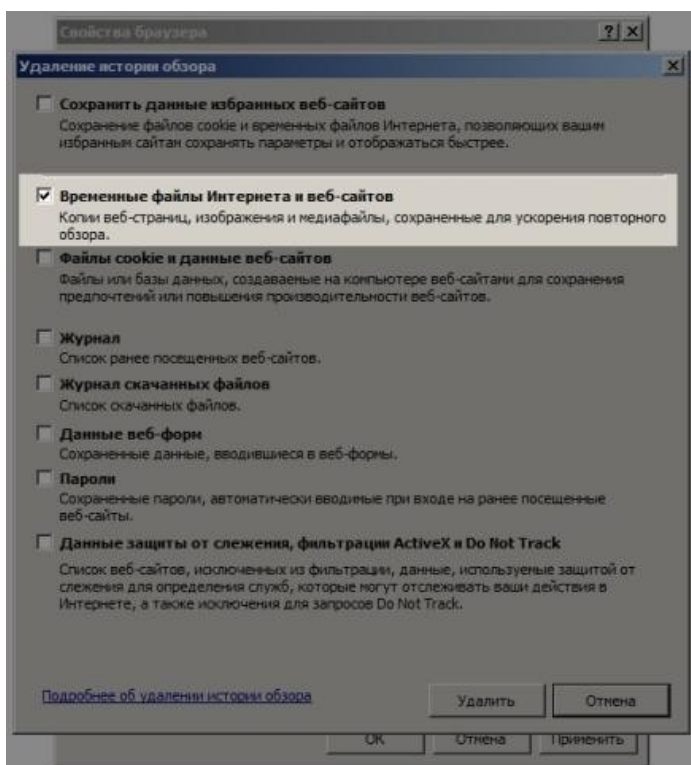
Свойства браузера

?
x

Удаление истории обзора

x

Сохранить данные избранных веб-сайтов
Сохранение файлов cookie и временных файлов Интернета, позволяющих вашим избранным сайтам сохранять параметры и отображаться быстрее.

☑ Временные файлы Интернета и веб-сайтов
Копии веб-страниц, изображения и медиафайлы, сохраненные для ускорения повторного обзора.

Файлы cookie и данные веб-сайтов
Файлы или базы данных, создаваемые на компьютере веб-сайтами для сохранения предпочтений или повышения производительности веб-сайтов.

Журнал
Список ранее посещенных веб-сайтов.

Журнал скачанных файлов
Список скачанных файлов.

Данные веб-форм
Сохраненные данные, вводившиеся в веб-формы.

Пароли
Сохраненные пароли, автоматически вводимые при входе на ранее посещенные веб-сайты.

Данные защиты от слежения, фильтрации ActiveX и Do Not Track
Список веб-сайтов, исключенных из фильтрации, данные, используемые защитой от слежения для определения служб, которые могут отслеживать ваши действия в Интернете, а также исключения для запросов Do Not Track.

Подробнее об удалении истории обзора

Удалить
Отмена

OK
Отмена
Применить